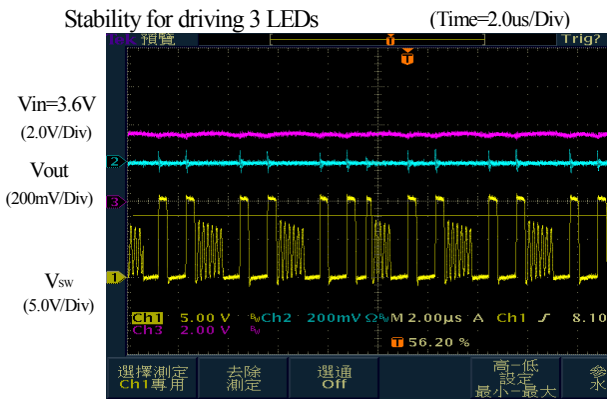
Stability for driving 3 LEDs (Time=2.0us/Div)

Tek 預覽 Trig?

Vin=3.6V
(2.0V/Div)

Vout
(200mV/Div)

Vsw
(5.0V/Div)

2
3
1

Ch1 5.00 V $^{B_W}$Ch2 200mV Ω$^{B_W}$M 2.00μs A Ch1 ∫ 8.10
Ch3 2.00 V $^{B_W}$

T 56.20 %

選擇測定 Ch1專用 | 去除 測定 | 選通 Off | | 高一低 設定 最小一最大 | 參 水